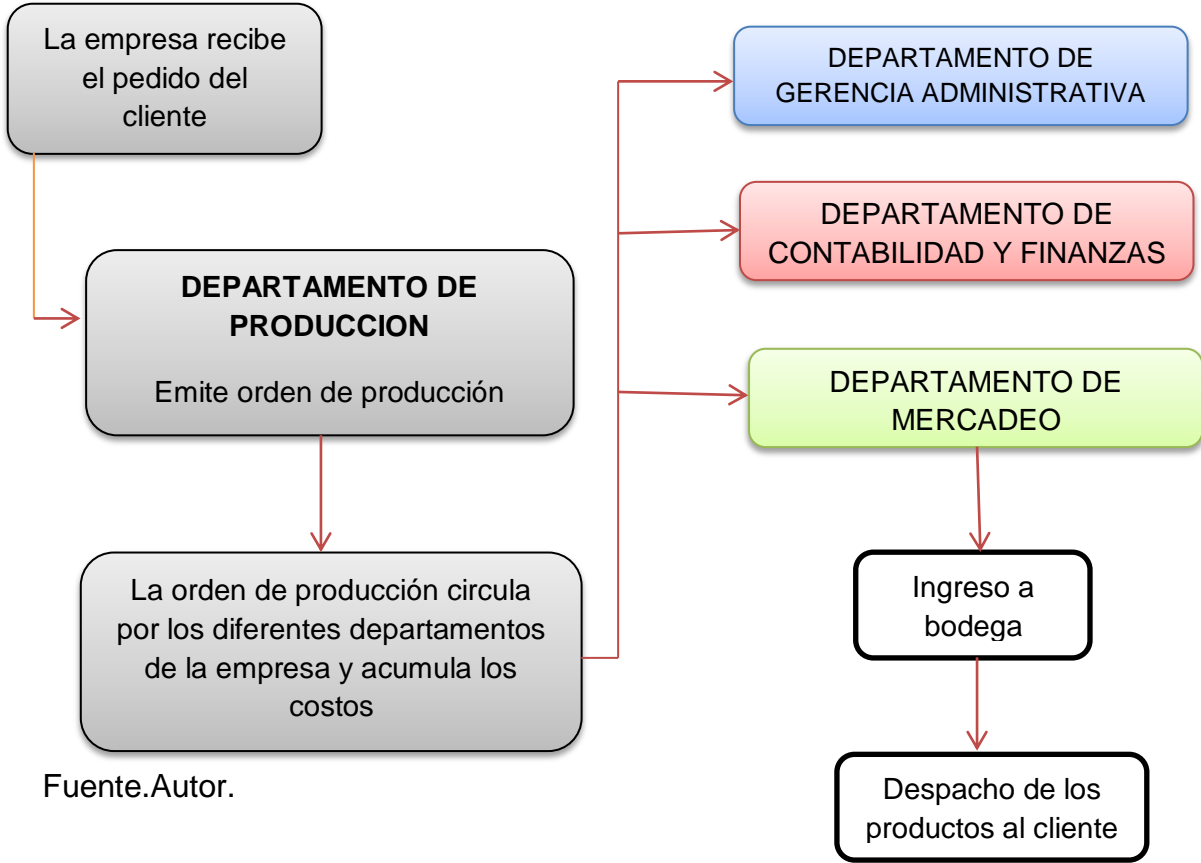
La empresa recibe el pedido del cliente

DEPARTAMENTO DE PRODUCCION

Emite orden de producción

La orden de producción circula por los diferentes departamentos de la empresa y acumula los costos

Fuente.Autor.

DEPARTAMENTO DE GERENCIA ADMINISTRATIVA

DEPARTAMENTO DE CONTABILIDAD Y FINANZAS

DEPARTAMENTO DE MERCADEO

Ingreso a bodega

Despacho de los productos al cliente